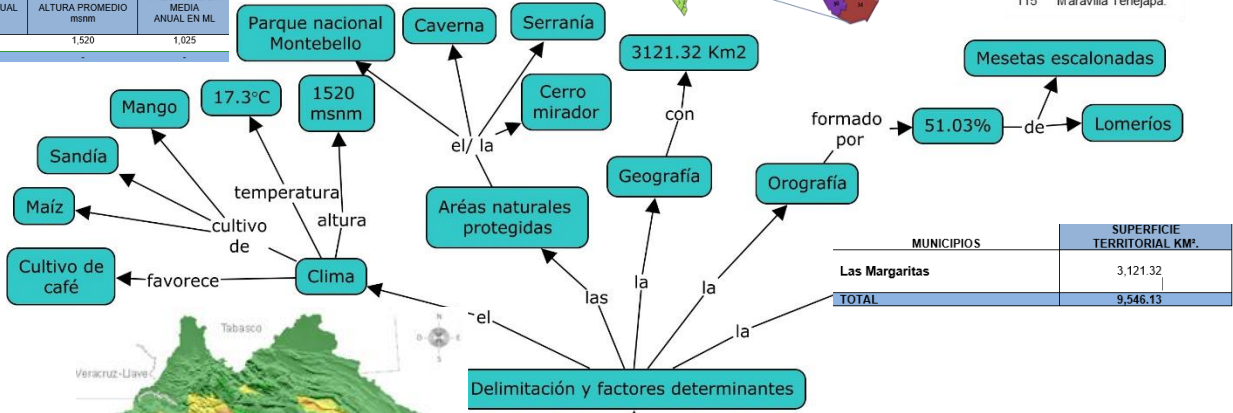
| UAL | ALTURA PROMEDIO msnm | MEDIA ANUAL EN ML |
|---|---|---|
| | 1,520 | 1,025 |
| | - | - |

115 Maravilla Tenejapa.

Parque nacional Montebello

Caverna

Serranía

3121.32 Km2

Mesetas escalonadas

Cerro mirador

el/ la

con

formado por

51.03%

de

Lomeríos

Mango

17.3°C

1520 msnm

Sandía

temperatura

Geografía

Orografía

Maíz

cultivo de

altura

Aréas naturales protegidas

| MUNICIPIOS | SUPERFICIE TERRITORIAL KM². |
|---|---|
| Las Margaritas | 3,121.32 |
| TOTAL | 9,546.13 |

Cultivo de café

favorece

Clima

el

las

la

la

la

Tabasco

Veracruz-Llave

Delimitación y factores determinantes